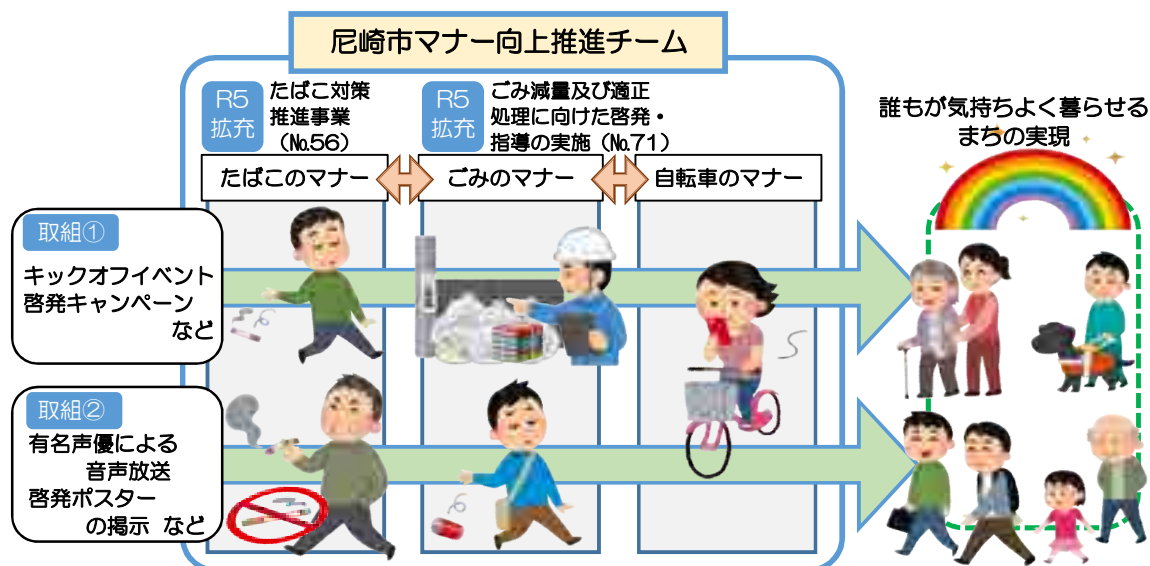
尼崎市マナー向上推進チーム

R5
拡充
たばこ対策
推進事業
（№56）

R5
拡充
ごみ減量及び適正
処理に向けた啓発・
指導の実施（№71）

たばこのマナー
ごみのマナー
自転車のマナー

誰もが気持ちよく暮らせる
まちの実現

取組①
キックオフイベント
啓発キャンペーン
など

取組②
有名声優による
音声放送
啓発ポスター
の掲示　など